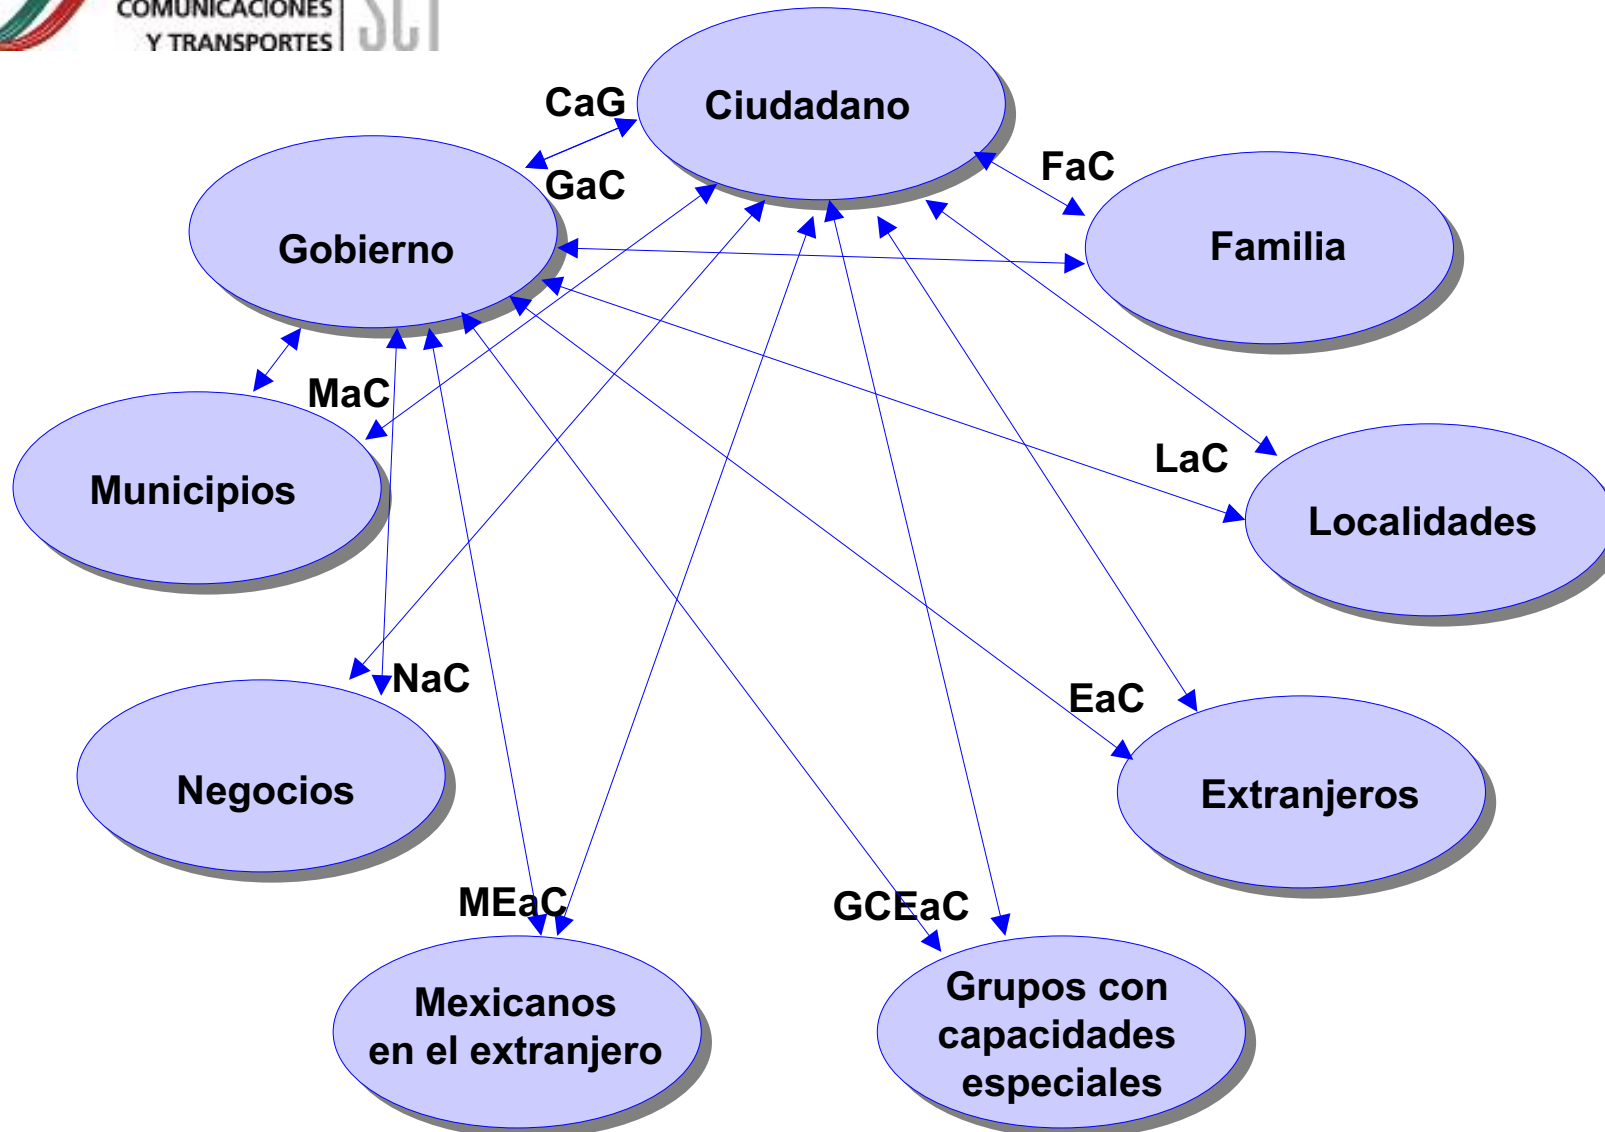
COMUNICACIONES
Y TRANSPORTES
SCT

Ciudadano

CaG

GaC

FaC

Gobierno

Familia

MaC

Municipios

LaC

Localidades

NaC

Negocios

EaC

Extranjeros

MEaC

GCEaC

Mexicanos en el extranjero

Grupos con capacidades especiales